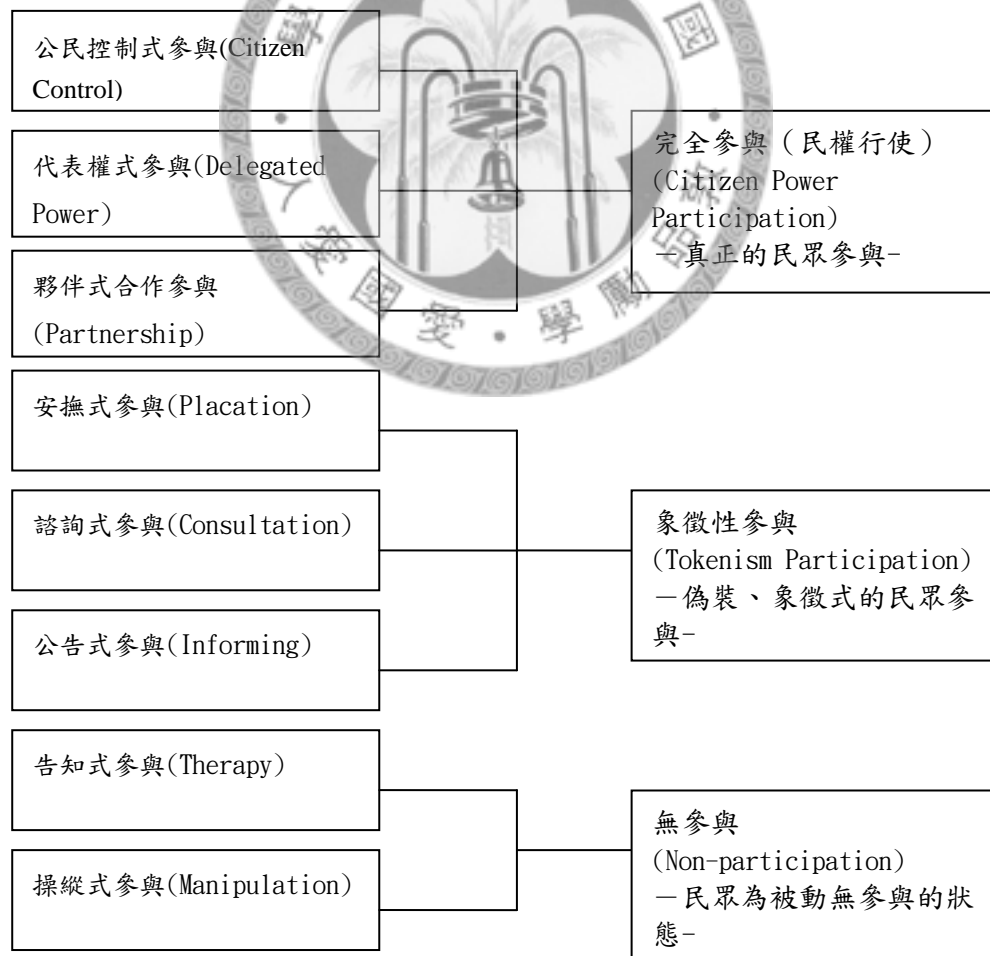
公民控制式參與(Citizen Control)

代表權式參與(Delegated Power)

夥伴式合作參與(Partnership)

完全參與（民權行使）(Citizen Power Participation) —真正的民眾參與-

安撫式參與(Placation)

諮詢式參與(Consultation)

公告式參與(Informing)

象徵性參與(Tokenism Participation) —偽裝、象徵式的民眾參與-

告知式參與(Therapy)

操縱式參與(Manipulation)

無參與(Non-participation) —民眾為被動無參與的狀態-